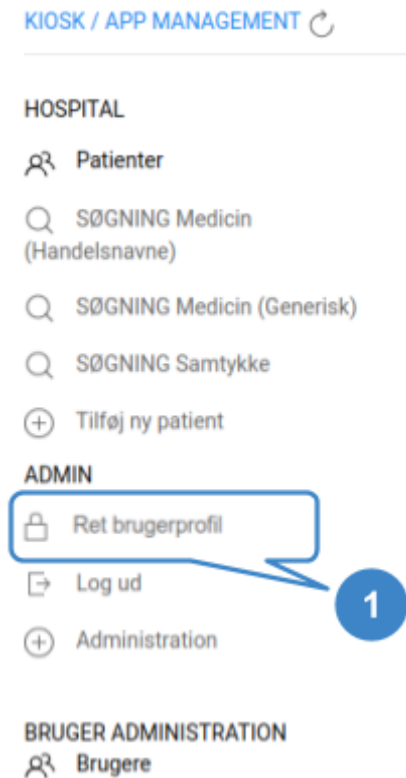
KIOSK / APP MANAGEMENT

HOSPITAL

Patienter

SØGNING Medicin (Handelsnavne)

SØGNING Medicin (Generisk)

SØGNING Samtykke

Tilføj ny patient

ADMIN

Ret brugerprofil

1

Log ud

Administration

BRUGER ADMINISTRATION

Brugere